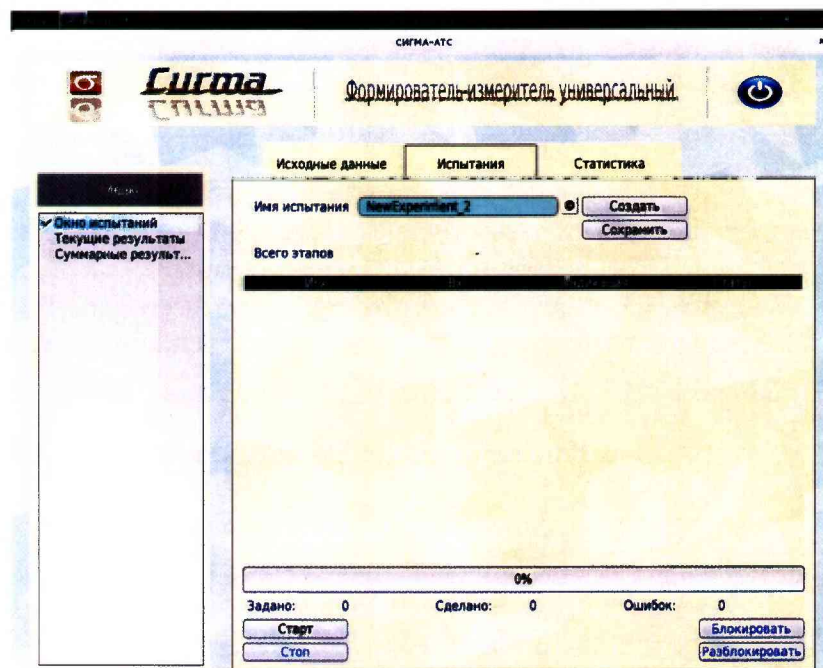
СИГМА-АТС

Сигма

Формирователь-измеритель универсальный

Исходные данные
Испытания
Статистика

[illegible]

✔ Окно испытаний
Текущие результаты
Суммарные результ...

Имя испытания NewExperiment_2
Создать
Сохранить

Всего этапов -

| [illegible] | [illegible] | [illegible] | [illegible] |
|---|---|---|---|

0%

Задано: 0
Сделано: 0
Ошибок: 0

Старт
Стоп
Блокировать
Разблокировать